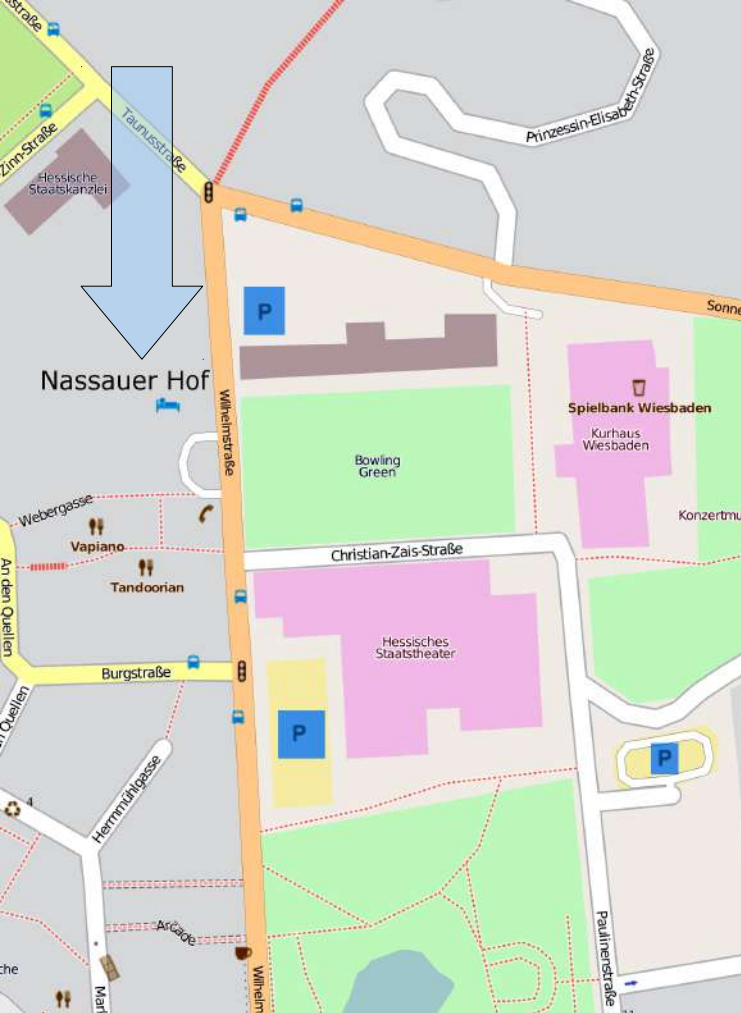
Prinzessin-Elisabeth-Straße

Zinn-Straße

Hessische Staatskanzlei

Taunusstraße

Sonne

P

Nassauer Hof

Wilhelmstraße

Spielbank Wiesbaden

Kurhaus Wiesbaden

Bowling Green

Konzertmu

Webergasse

Vapiano

Tandoorian

An den Quellen

Christian-Zais-Straße

Hessisches Staatstheater

Burgstraße

P

P

Quellen

Herrnmühlgasse

Arcade

Paulinenstraße

che

Mar

Wilhelm